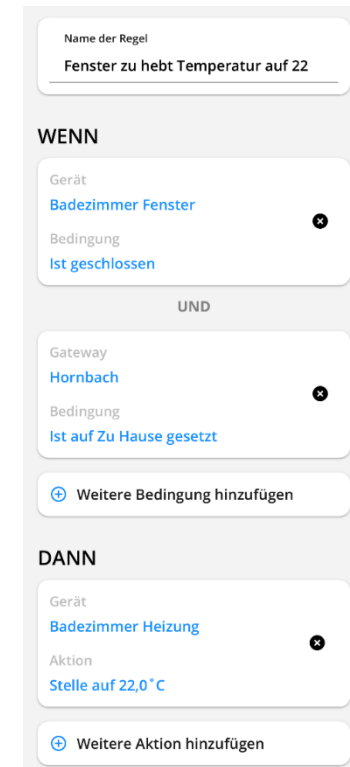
Name der Regel
Fenster zu hebt Temperatur auf 22

WENN

Gerät
Badezimmer Fenster
Bedingung
Ist geschlossen

UND

Gateway
Hornbach
Bedingung
Ist auf Zu Hause gesetzt

⊕ Weitere Bedingung hinzufügen

DANN

Gerät
Badezimmer Heizung
Aktion
Stelle auf 22,0˚C

⊕ Weitere Aktion hinzufügen